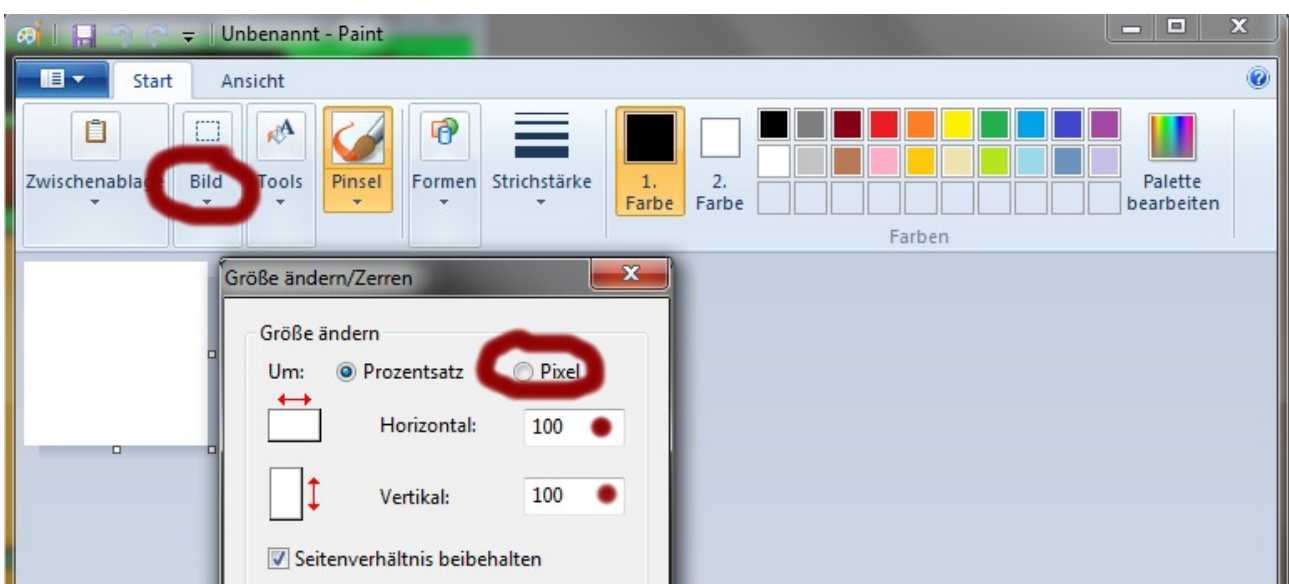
Unbenannt - Paint

Start
Ansicht

Zwischenablage
Bild
Tools
Pinsel
Formen
Strichstärke
1. Farbe
2. Farbe
Palette bearbeiten
Farben

Größe ändern/Zerren

Größe ändern
Um: Prozentsatz Pixel
Horizontal: 100
Vertikal: 100
Seitenverhältnis beibehalten